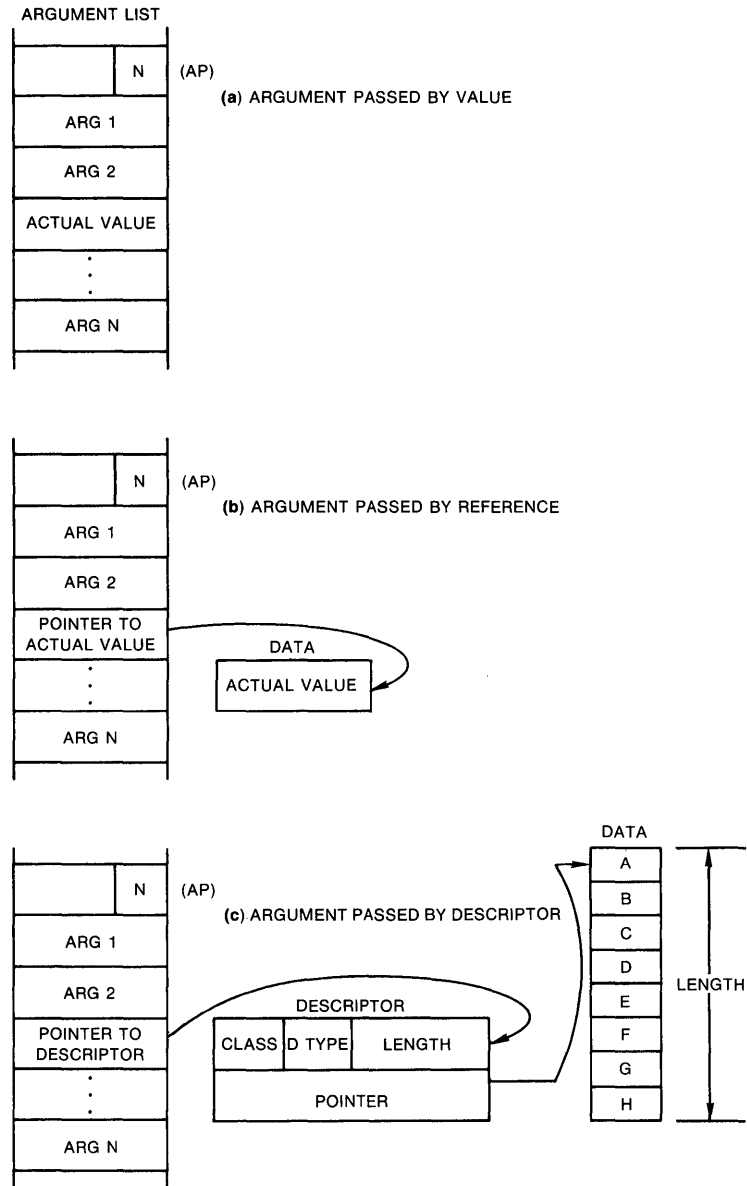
ARGUMENT LIST

N

(AP)

(a) ARGUMENT PASSED BY VALUE

ARG 1

ARG 2

ACTUAL VALUE

ARG N

N

(AP)

(b) ARGUMENT PASSED BY REFERENCE

ARG 1

ARG 2

POINTER TO ACTUAL VALUE

DATA

ACTUAL VALUE

ARG N

DATA

A

N

(AP)

B

(c) ARGUMENT PASSED BY DESCRIPTOR

ARG 1

C

D

ARG 2

DESCRIPTOR

E

LENGTH

POINTER TO DESCRIPTOR

CLASS

D TYPE

LENGTH

F

G

POINTER

H

ARG N